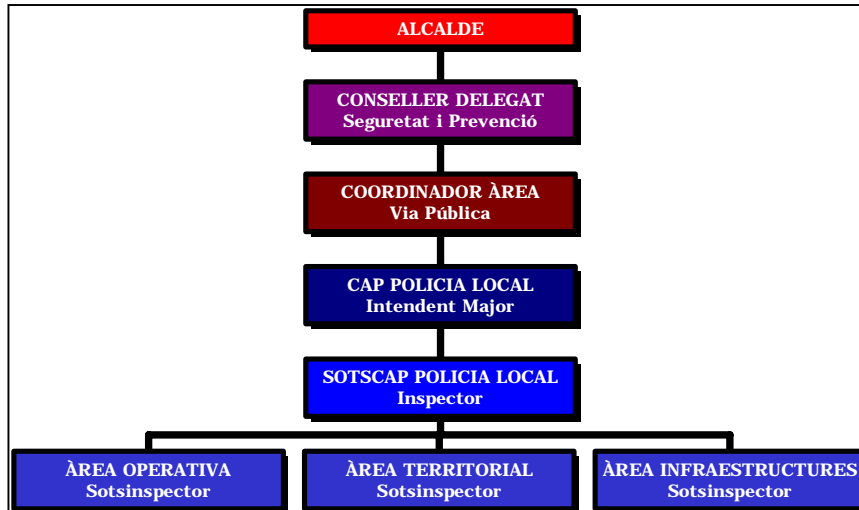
ALCALDE

CONSELLER DELEGAT
Seguretat i Prevenció

COORDINADOR ÀREA
Via Pública

CAP POLICIA LOCAL
Intendent Major

SOTSCAP POLICIA LOCAL
Inspector

ÀREA OPERATIVA
Sotsinspector

ÀREA TERRITORIAL
Sotsinspector

ÀREA INFRAESTRUCTURES
Sotsinspector